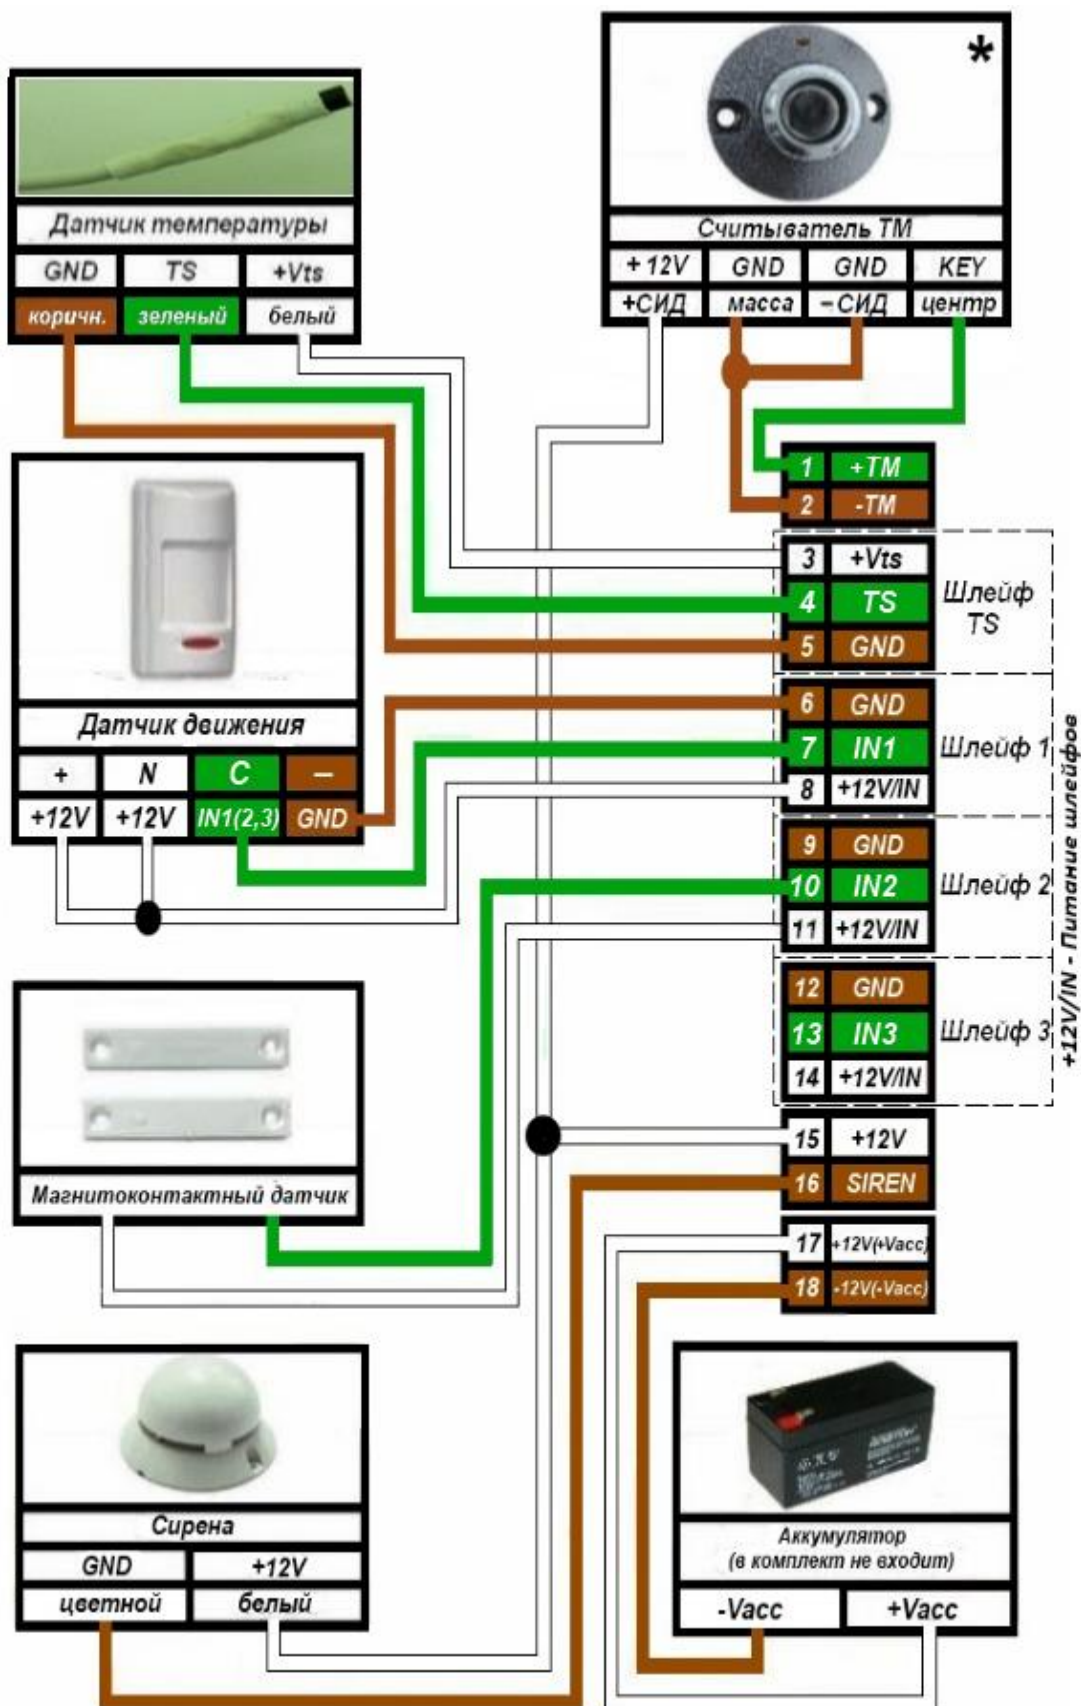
Датчик температуры

| GND | TS | +Vts |
|---|---|---|
| коричн. | зеленый | белый |

*

Считыватель ТМ

| +12V | GND | GND | KEY |
|---|---|---|---|
| +СИД | масса | –СИД | центр |

| | |
|---|---|
| 1 | +TM |
| 2 | -TM |
| 3 | +Vts |
| 4 | TS |
| 5 | GND |
| 6 | GND |
| 7 | IN1 |
| 8 | +12V/IN |
| 9 | GND |
| 10 | IN2 |
| 11 | +12V/IN |
| 12 | GND |
| 13 | IN3 |
| 14 | +12V/IN |
| 15 | +12V |
| 16 | SIREN |
| 17 | +12V(+Vacc) |
| 18 | -12V(-Vacc) |

Шлейф TS

Шлейф 1

Шлейф 2

Шлейф 3

+12V/IN - Питание шлейфов

Датчик движения

| + | N | C | – |
|---|---|---|---|
| +12V | +12V | IN1(2,3) | GND |

Магнитоконтактный датчик

Сирена

| GND | +12V |
|---|---|
| цветной | белый |

Аккумулятор
(в комплект не входит)

| -Vacc | +Vacc |
|---|---|